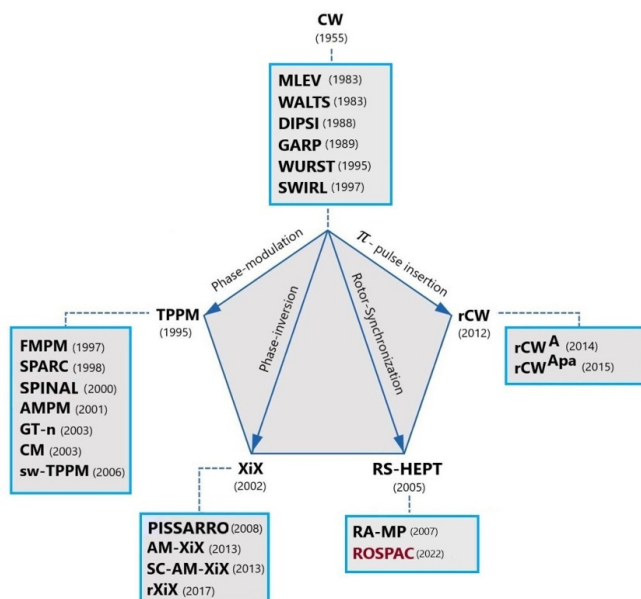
CW
(1955)

MLEV (1983)
WALTS (1983)
DIPSI (1988)
GARP (1989)
WURST (1995)
SWIRL (1997)

Phase-modulation

Phase-inversion

Rotor-Synchronization

$\pi$ - pulse insertion

TPPM
(1995)

FMPM (1997)
SPARC (1998)
SPINAL (2000)
AMPM (2001)
GT-n (2003)
CM (2003)
sw-TPPM (2006)

rCW
(2012)

rCW$^{A}$ (2014)
rCW$^{Apa}$ (2015)

XiX
(2002)

PISSARRO (2008)
AM-XiX (2013)
SC-AM-XiX (2013)
rXiX (2017)

RS-HEPT
(2005)

RA-MP (2007)
ROSPAC (2022)